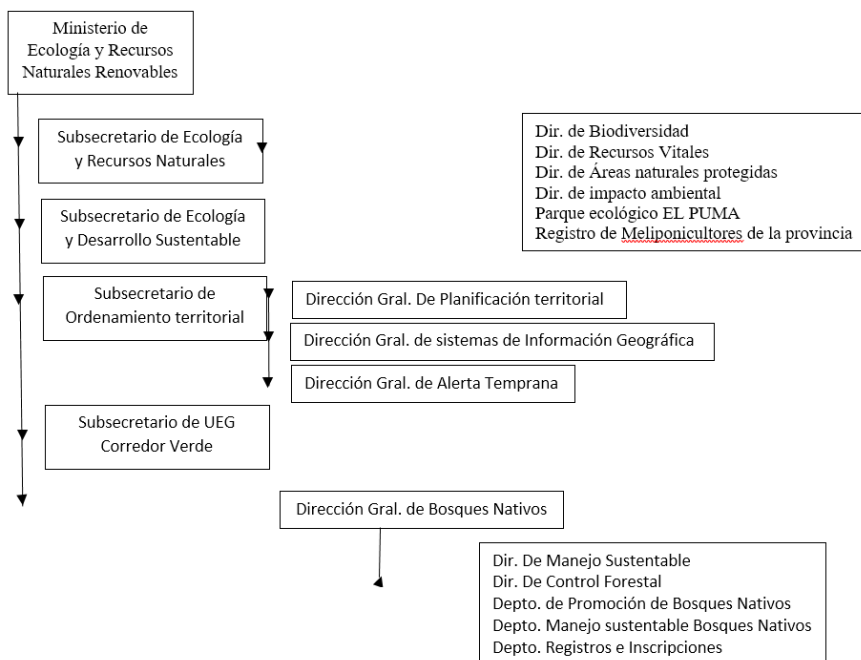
Ministerio de Ecología y Recursos Naturales Renovables

Subsecretario de Ecología y Recursos Naturales

Dir. de Biodiversidad
Dir. de Recursos Vitales
Dir. de Áreas naturales protegidas
Dir. de impacto ambiental
Parque ecológico EL PUMA
Registro de Meliponicultores de la provincia

Subsecretario de Ecología y Desarrollo Sustentable

Subsecretario de Ordenamiento territorial

Dirección Gral. De Planificación territorial

Dirección Gral. de sistemas de Información Geográfica

Dirección Gral. de Alerta Temprana

Subsecretario de UEG Corredor Verde

Dirección Gral. de Bosques Nativos

Dir. De Manejo Sustentable
Dir. De Control Forestal
Depto. de Promoción de Bosques Nativos
Depto. Manejo sustentable Bosques Nativos
Depto. Registros e Inscripciones